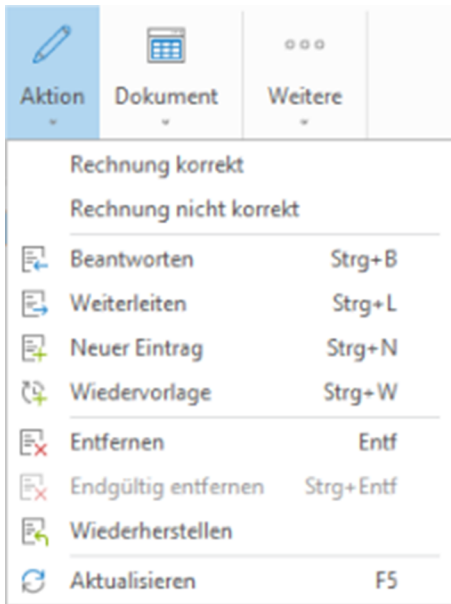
Aktion
Dokument
Weitere

Rechnung korrekt
Rechnung nicht korrekt

| | |
|---|---|
| Beantworten | Strg+B |
| Weiterleiten | Strg+L |
| Neuer Eintrag | Strg+N |
| Wiedervorlage | Strg+W |
| Entfernen | Entf |
| Endgültig entfernen | Strg+Entf |
| Wiederherstellen | |
| Aktualisieren | F5 |